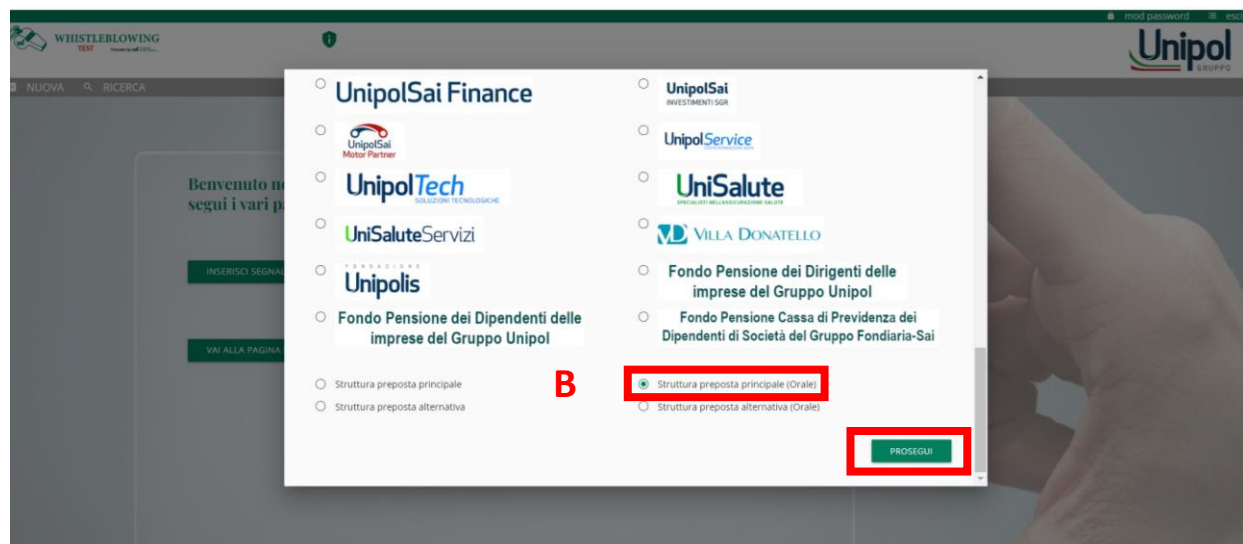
mod password esci

WHISTLEBLOWING TEST

Unipol GRUPPO

NUOVA RICERCA

Benvenuto n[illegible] segui i vari p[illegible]

INSERISCI SEGNAL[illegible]

VAI ALLA PAGINA

UnipolSai Finance

UnipolSai INVESTIMENTI SGR

UnipolSai Motor Partner

UnipolService

UnipolTech SOLUZIONI TECNOLOGICHE

UniSalute SPECIALISTI NELL'ASSICURAZIONE SALUTE

UniSaluteServizi

VD VILLA DONATELLO

FONDAZIONE Unipolis

Fondo Pensione dei Dirigenti delle imprese del Gruppo Unipol

Fondo Pensione dei Dipendenti delle imprese del Gruppo Unipol

Fondo Pensione Cassa di Previdenza dei Dipendenti di Società del Gruppo Fondiaria-Sai

Struttura preposta principale

Struttura preposta alternativa

B

Struttura preposta principale (Orale)

Struttura preposta alternativa (Orale)

PROSEGUI